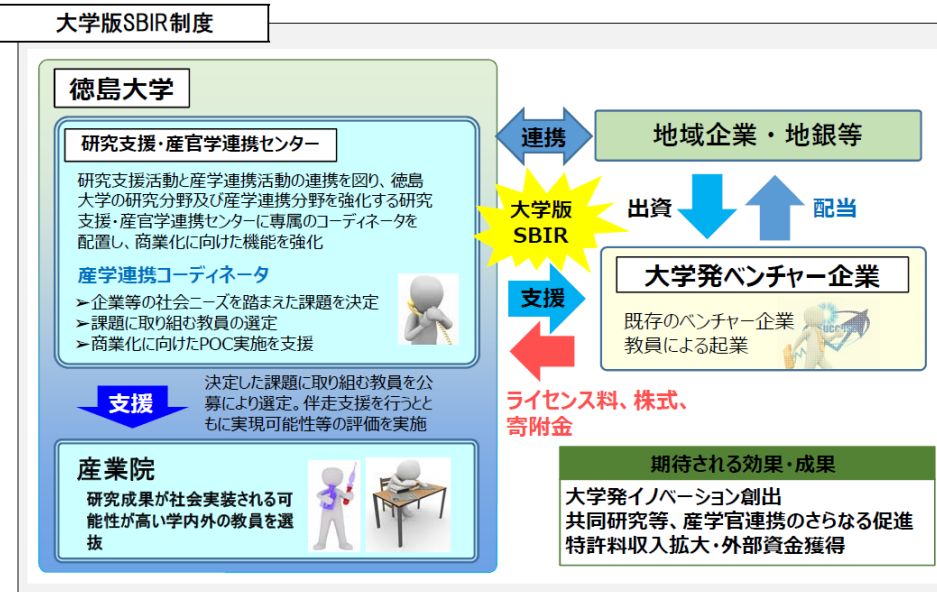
大学版SBIR制度

徳島大学

研究支援・産官学連携センター

研究支援活動と産学連携活動の連携を図り、徳島大学の研究分野及び産学連携分野を強化する研究支援・産官学連携センターに専属のコーディネータを配置し、商業化に向けた機能を強化

産学連携コーディネータ
➢企業等の社会ニーズを踏まえた課題を決定
➢課題に取り組む教員の選定
➢商業化に向けたPOC実施を支援

支援

決定した課題に取り組む教員を公募により選定。伴走支援を行うとともに実現可能性等の評価を実施

産業院
研究成果が社会実装される可能性が高い学内外の教員を選抜

連携

地域企業・地銀等

大学版 SBIR

出資

配当

大学発ベンチャー企業

支援

既存のベンチャー企業
教員による起業

ライセンス料、株式、寄附金

期待される効果・成果

大学発イノベーション創出
共同研究等、産学官連携のさらなる促進
特許料収入拡大・外部資金獲得